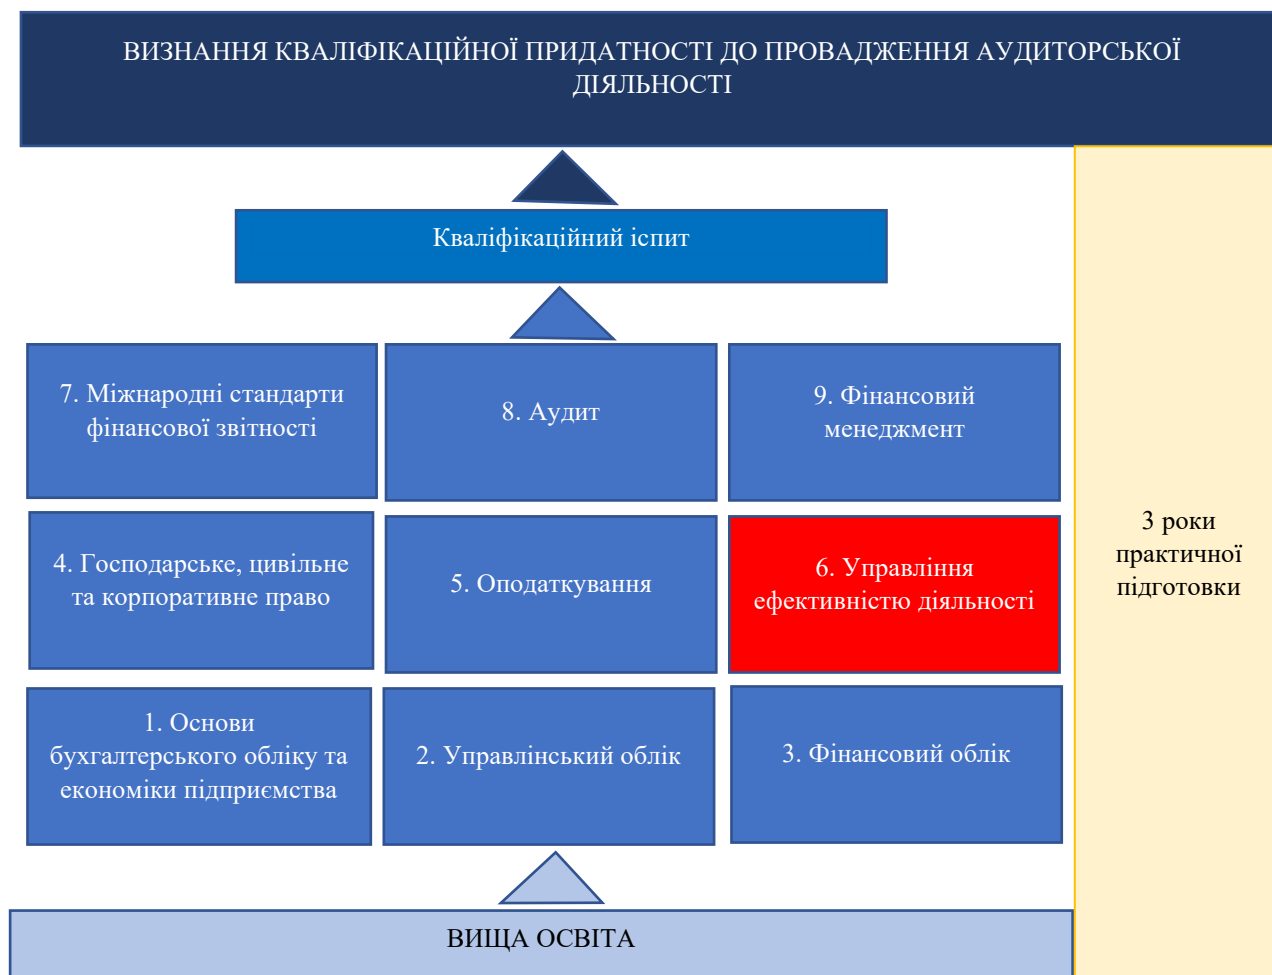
ВИЗНАННЯ КВАЛІФІКАЦІЙНОЇ ПРИДАТНОСТІ ДО ПРОВАДЖЕННЯ АУДИТОРСЬКОЇ ДІЯЛЬНОСТІ

Кваліфікаційний іспит

7. Міжнародні стандарти фінансової звітності

8. Аудит

9. Фінансовий менеджмент

4. Господарське, цивільне та корпоративне право

5. Оподаткування

6. Управління ефективністю діяльності

1. Основи бухгалтерського обліку та економіки підприємства

2. Управлінський облік

3. Фінансовий облік

3 роки практичної підготовки

ВИЩА ОСВІТА